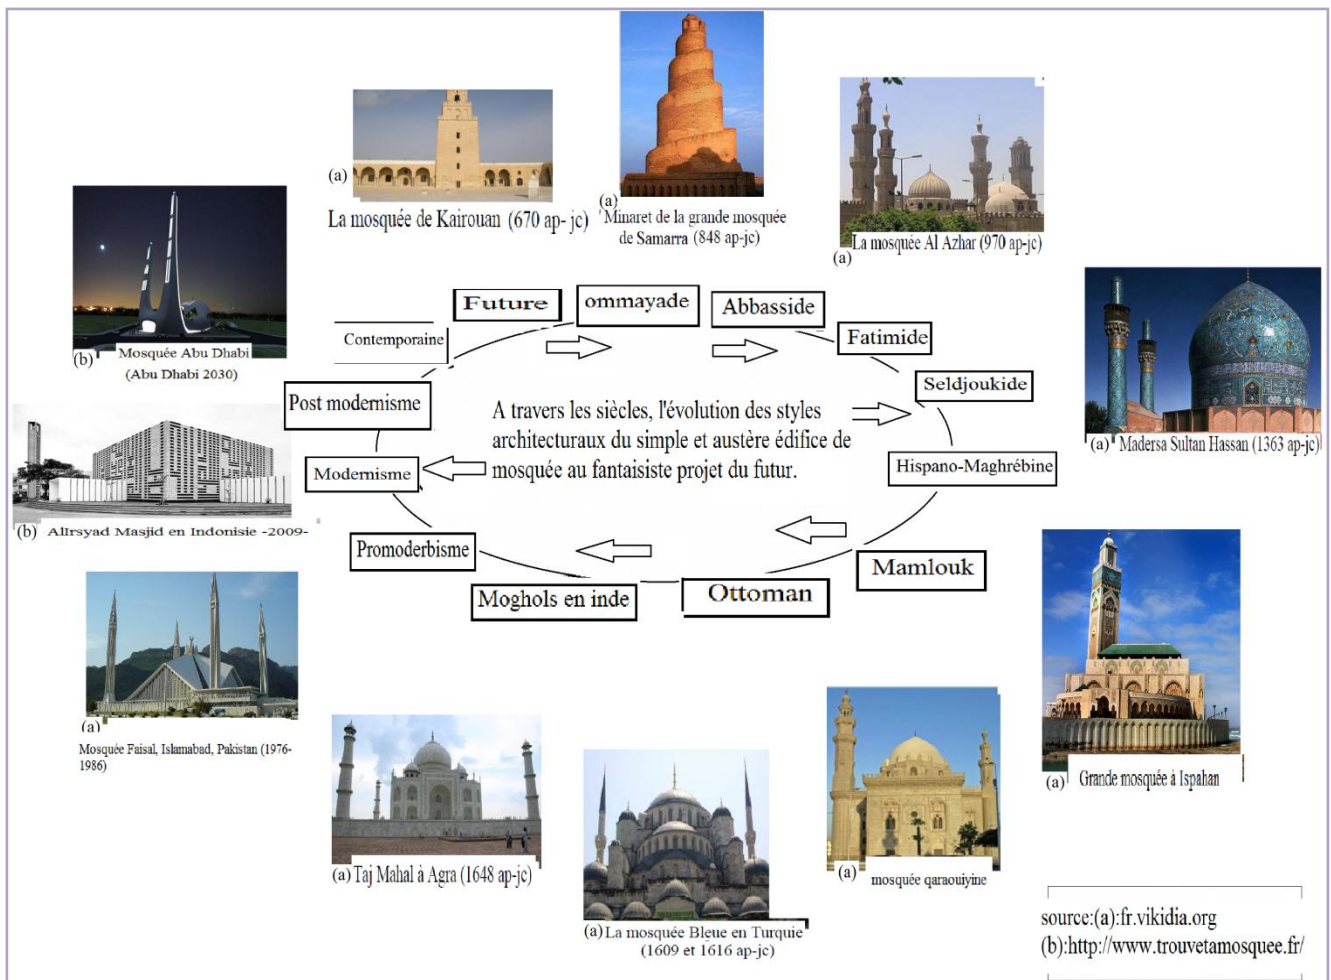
(a) La mosquée de Kairouan (670 ap- jc)

(a) Minaret de la grande mosquée de Samarra (848 ap-jc)

La mosquée Al Azhar (970 ap-jc)
(a)

(b) Mosquée Abu Dhabi (Abu Dhabi 2030)

(a) Madersa Sultan Hassan (1363 ap-jc)

Future

ommayade

Abbasside

Fatimide

Seldjoukide

Contemporaine

Post modernisme

A travers les siècles, l'évolution des styles architecturaux du simple et austère édifice de mosquée au fantaisiste projet du futur.

Modernisme

Hispano-Maghrébine

(b) Allrsyad Masjid en Indonisie -2009-

Promoderbisme

Mamlouk

Moghols en inde

Ottoman

(a)
Mosquée Faisal, Islamabad, Pakistan (1976-1986)

(a) Taj Mahal à Agra (1648 ap-jc)

(a) La mosquée Bleue en Turquie (1609 et 1616 ap-jc)

(a) mosquée qaraouiyine

(a) Grande mosquée à Ispahan

source:(a):fr.vikidia.org
(b):http://www.trouvetamosquee.fr/